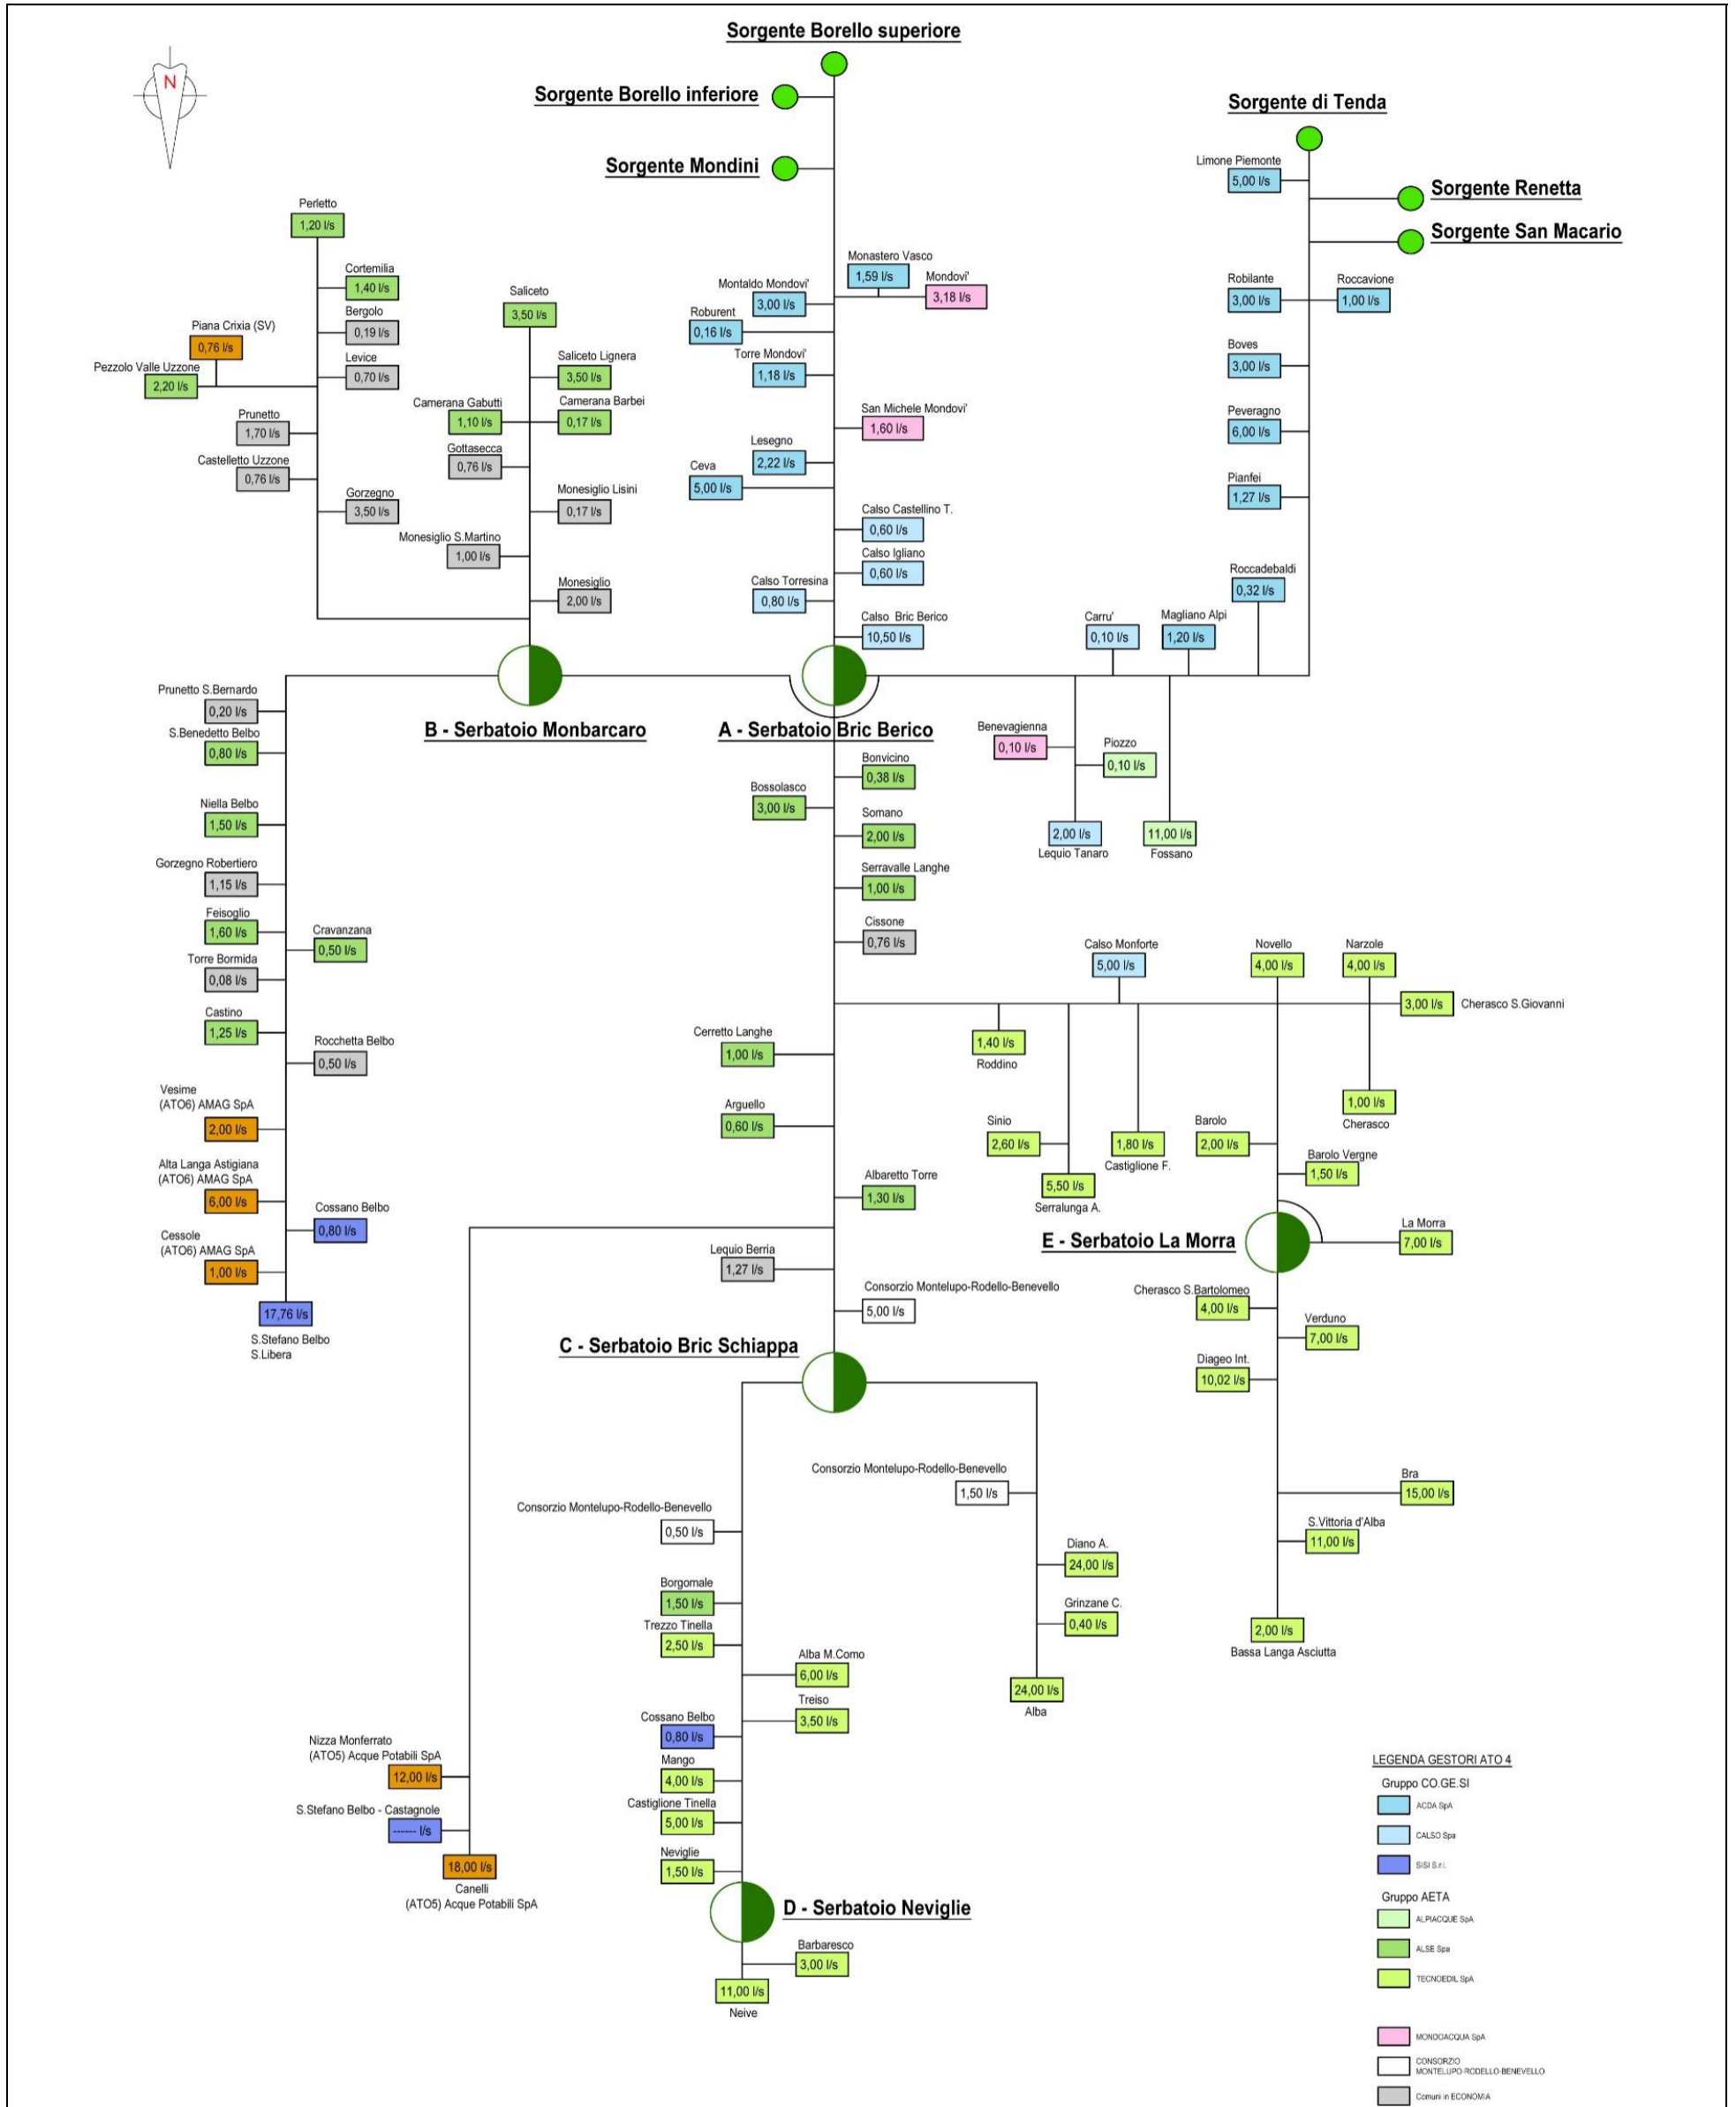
N

Sorgente Borello superiore
Sorgente Borello inferiore
Sorgente Mondini
Sorgente di Tenda
Limone Piemonte 5,00 l/s
Sorgente Renetta
Sorgente San Macario

Perletto 1,20 l/s
Cortemilia 1,40 l/s
Bergolo 0,19 l/s
Piana Crixia (SV) 0,76 l/s
Levice 0,70 l/s
Pezzolo Valle Uzzone 2,20 l/s
Prunetto 1,70 l/s
Castelletto Uzzone 0,76 l/s
Gorzegno 3,50 l/s
Saliceto 3,50 l/s
Saliceto Lignera 3,50 l/s
Camerana Gabutti 1,10 l/s
Camerana Barbei 0,17 l/s
Gottasecca 0,76 l/s
Monesiglio Lisini 0,17 l/s
Monesiglio S.Martino 1,00 l/s
Monesiglio 2,00 l/s

Monastero Vasco 1,59 l/s
Montaldo Mondovi' 3,00 l/s
Mondovi' 3,18 l/s
Roburent 0,16 l/s
Torre Mondovi' 1,18 l/s
San Michele Mondovi' 1,60 l/s
Lesegno 2,22 l/s
Ceva 5,00 l/s
Calso Castellino T. 0,60 l/s
Calso Igliano 0,60 l/s
Calso Torresina 0,80 l/s
Calso Bric Berico 10,50 l/s

Robilante 3,00 l/s
Roccavione 1,00 l/s
Boves 3,00 l/s
Peveragno 6,00 l/s
Pianfei 1,27 l/s
Roccadebaldi 0,32 l/s
Carru' 0,10 l/s
Magliano Alpi 1,20 l/s

Prunetto S.Bernardo 0,20 l/s
S.Benedetto Belbo 0,80 l/s
B - Serbatoio Monbarcaro
A - Serbatoio Bric Berico
Benevagienna 0,10 l/s
Piozzo 0,10 l/s
2,00 l/s Lequio Tanaro
11,00 l/s Fossano

Niella Belbo 1,50 l/s
Gorzegno Robertiero 1,15 l/s
Feisoglio 1,60 l/s
Cravanzana 0,50 l/s
Torre Bormida 0,08 l/s
Castino 1,25 l/s
Rocchetta Belbo 0,50 l/s
Vesime (ATO6) AMAG SpA 2,00 l/s
Alta Langa Astigiana (ATO6) AMAG SpA 6,00 l/s
Cossano Belbo 0,80 l/s
Cessole (ATO6) AMAG SpA 1,00 l/s
17,76 l/s S.Stefano Belbo S.Libera

Bonvicino 0,38 l/s
Bossolasco 3,00 l/s
Somano 2,00 l/s
Serravalle Langhe 1,00 l/s
Cissone 0,76 l/s
Cerretto Langhe 1,00 l/s
Arguello 0,60 l/s
Albaretto Torre 1,30 l/s
Lequio Berria 1,27 l/s
Consorzio Montelupo-Rodello-Benevello 5,00 l/s
C - Serbatoio Bric Schiappa

Calso Monforte 5,00 l/s
Novello 4,00 l/s
Narzole 4,00 l/s
3,00 l/s Cherasco S.Giovanni
1,40 l/s Roddino
1,00 l/s Cherasco
Sinio 2,60 l/s
1,80 l/s Castiglione F.
Barolo 2,00 l/s
Barolo Vergne 1,50 l/s
5,50 l/s Serralunga A.
E - Serbatoio La Morra
La Morra 7,00 l/s
Cherasco S.Bartolomeo 4,00 l/s
Verduno 7,00 l/s
Diageo Int. 10,02 l/s
Bra 15,00 l/s
S.Vittoria d'Alba 11,00 l/s
2,00 l/s Bassa Langa Asciutta

Consorzio Montelupo-Rodello-Benevello 1,50 l/s
Consorzio Montelupo-Rodello-Benevello 0,50 l/s
Diano A. 24,00 l/s
Grinzane C. 0,40 l/s
24,00 l/s Alba
Borgomale 1,50 l/s
Trezzo Tinella 2,50 l/s
Alba M.Como 6,00 l/s
Treiso 3,50 l/s
Cossano Belbo 0,80 l/s
Mango 4,00 l/s
Castiglione Tinella 5,00 l/s
Neviglie 1,50 l/s
D - Serbatoio Neviglie
Barbaresco 3,00 l/s
11,00 l/s Neive
Nizza Monferrato (ATO5) Acque Potabili SpA 12,00 l/s
S.Stefano Belbo - Castagnole ------ l/s
18,00 l/s Canelli (ATO5) Acque Potabili SpA

LEGENDA GESTORI ATO 4
Gruppo CO.GE.SI
ACDA SpA
CALSO Spa
SISI S.r.l.
Gruppo AETA
ALPIACQUE SpA
ALSE Spa
TECNOEDIL SpA
MONDOACQUA SpA
CONSORZIO MONTELUPO-RODELLO-BENEVELLO
Comuni in ECONOMIA